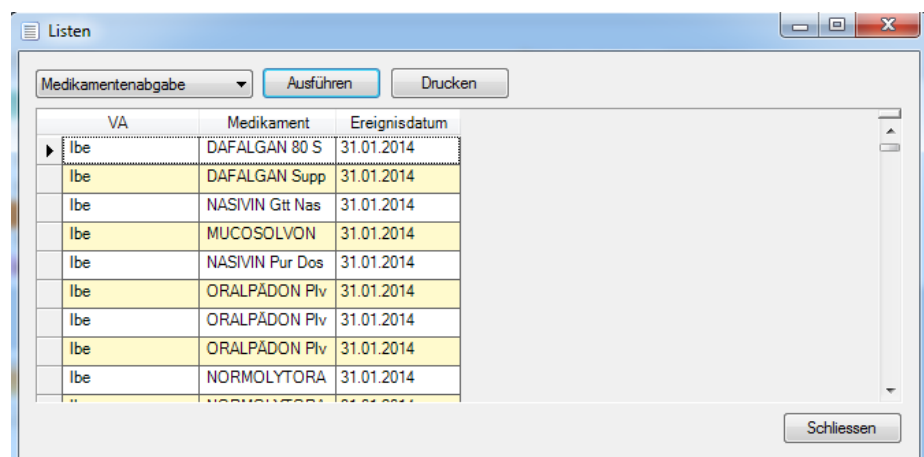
Listen

Medikamentenabgabe

Ausführen

Drucken

| VA | Medikament | Ereignisdatum |
|---|---|---|
| Ibe | DAFALGAN 80 S | 31.01.2014 |
| Ibe | DAFALGAN Supp | 31.01.2014 |
| Ibe | NASIVIN Gtt Nas | 31.01.2014 |
| Ibe | MUCOSOLVON | 31.01.2014 |
| Ibe | NASIVIN Pur Dos | 31.01.2014 |
| Ibe | ORALPÄDON Plv | 31.01.2014 |
| Ibe | ORALPÄDON Plv | 31.01.2014 |
| Ibe | ORALPÄDON Plv | 31.01.2014 |
| Ibe | NORMOLYTORA | 31.01.2014 |
| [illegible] | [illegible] | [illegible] |

Schliessen